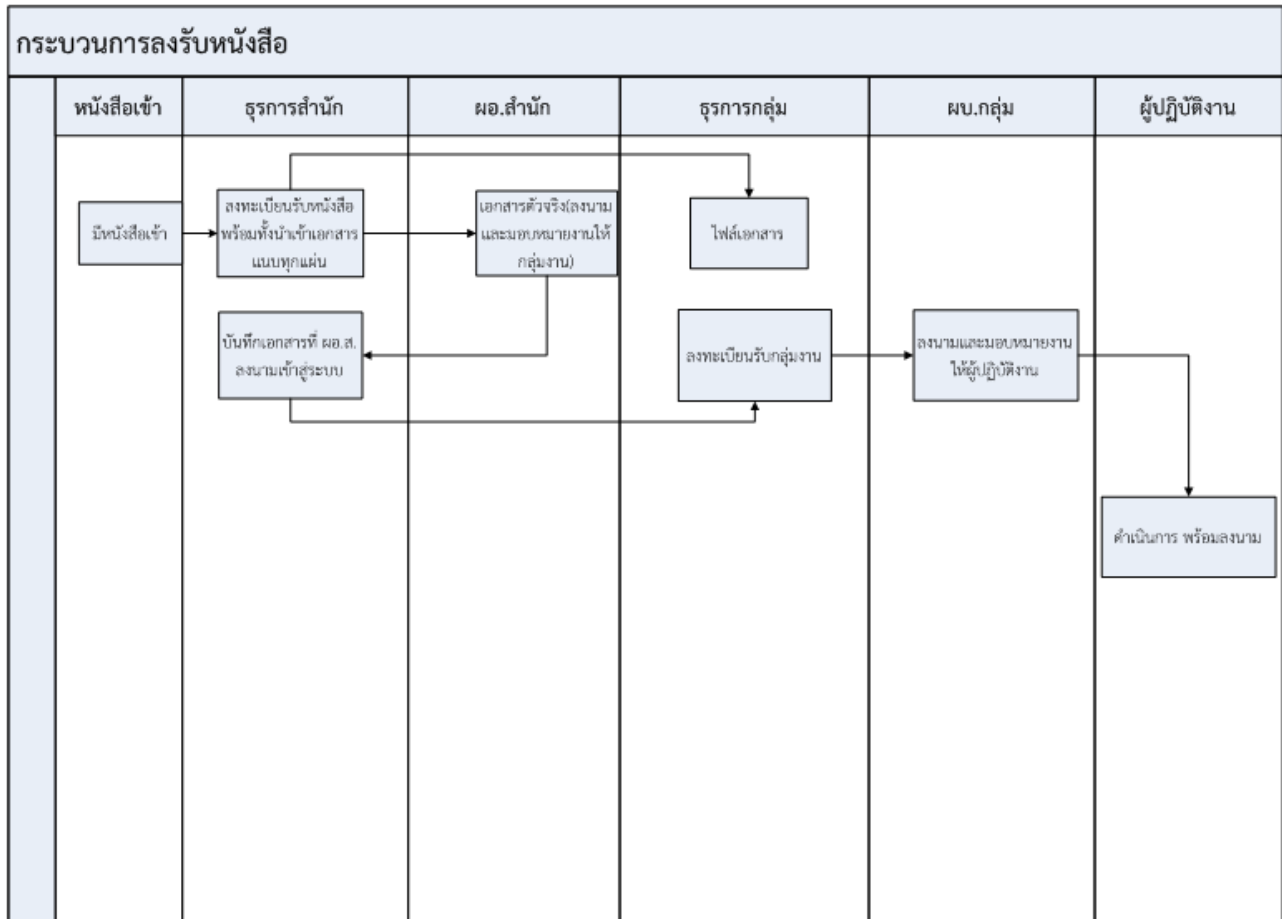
กระบวนการลงรับหนังสือ

| หนังสือเข้า | ธุรการสำนัก | ผอ.สำนัก | ธุรการกลุ่ม | ผบ.กลุ่ม | ผู้ปฏิบัติงาน |
|---|---|---|---|---|---|

มีหนังสือเข้า

ลงทะเบียนรับหนังสือ พร้อมทั้งนำเข้าเอกสารแนบทุกแผ่น

เอกสารตัวจริง(ลงนามและมอบหมายงานให้กลุ่มงาน)

ไฟล์เอกสาร

บันทึกเอกสารที่ ผอ.ส. ลงนามเข้าสู่ระบบ

ลงทะเบียนรับกลุ่มงาน

ลงนามและมอบหมายงานให้ผู้ปฏิบัติงาน

ดำเนินการ พร้อมลงนาม